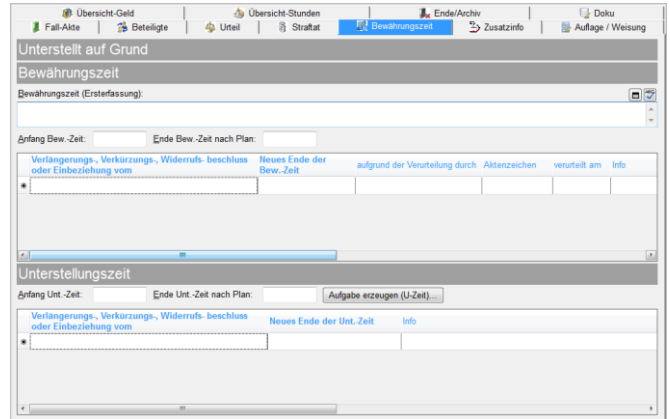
Übersicht-Geld | Übersicht-Stunden | Ende/Archiv | Doku
Fall-Akte | Beteiligte | Urteil | Straftat | Bewährungszeit | Zusatzinfo | Auflage / Weisung

Unterstellt auf Grund

Bewährungszeit

Bewährungszeit (Ersterfassung):

Anfang Bew.-Zeit: Ende Bew.-Zeit nach Plan:

| Verlängerungs-, Verkürzungs-, Widerrufs- beschluss oder Einbeziehung vom | Neues Ende der Bew.-Zeit | aufgrund der Verurteilung durch | Aktenzeichen | verurteilt am | Info |
|---|---|---|---|---|---|
| | | | | | |

Unterstellungszeit

Anfang Unt.-Zeit: Ende Unt.-Zeit nach Plan: Aufgabe erzeugen (U-Zeit)...

| Verlängerungs-, Verkürzungs-, Widerrufs- beschluss oder Einbeziehung vom | Neues Ende der Unt.-Zeit | Info |
|---|---|---|
| | | |